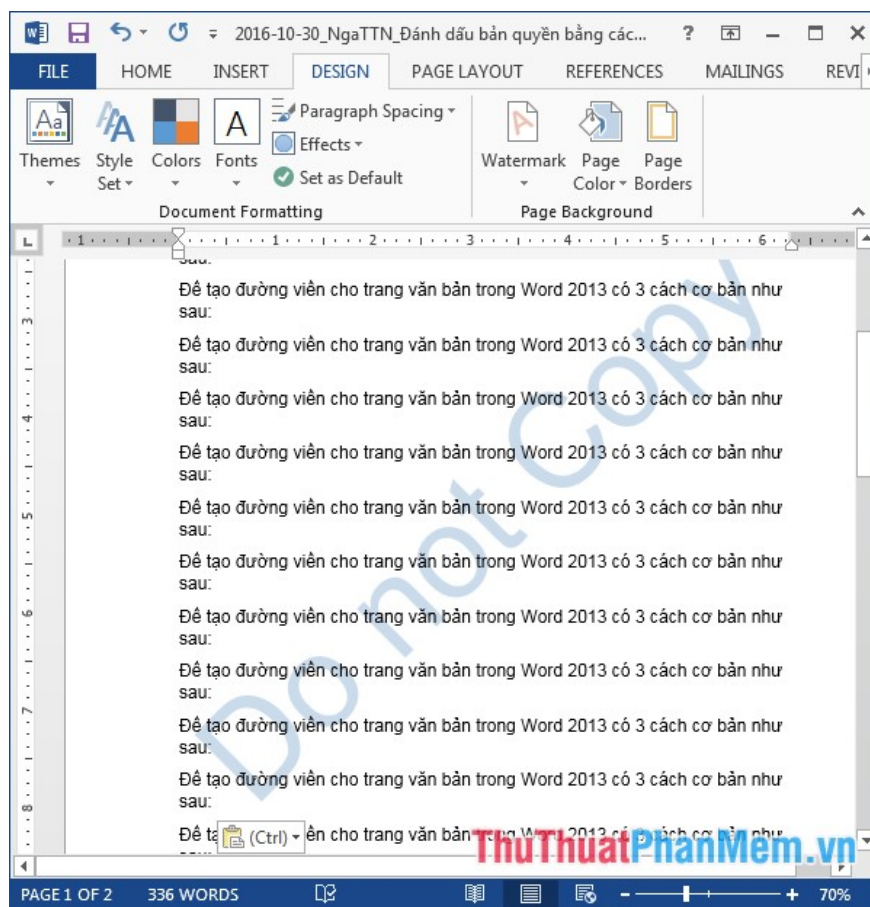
2016-10-30_NgaTTN_Đánh dấu bản quyền bằng các... ?

FILE HOME INSERT DESIGN PAGE LAYOUT REFERENCES MAILINGS REVI

Themes Style Set Colors Fonts Paragraph Spacing Effects Set as Default
Document Formatting

Watermark Page Color Page Borders
Page Background

Đề tạo đường viền cho trang văn bản trong Word 2013 có 3 cách cơ bản như sau:

Đề tạo đường viền cho trang văn bản trong Word 2013 có 3 cách cơ bản như sau:

Đề tạo đường viền cho trang văn bản trong Word 2013 có 3 cách cơ bản như sau:

Đề tạo đường viền cho trang văn bản trong Word 2013 có 3 cách cơ bản như sau:

Đề tạo đường viền cho trang văn bản trong Word 2013 có 3 cách cơ bản như sau:

Đề tạo đường viền cho trang văn bản trong Word 2013 có 3 cách cơ bản như sau:

Đề tạo đường viền cho trang văn bản trong Word 2013 có 3 cách cơ bản như sau:

Đề tạo đường viền cho trang văn bản trong Word 2013 có 3 cách cơ bản như sau:

Đề tạo đường viền cho trang văn bản trong Word 2013 có 3 cách cơ bản như sau:

Đề tạo đường viền cho trang văn bản trong Word 2013 có 3 cách cơ bản như sau:

Đề t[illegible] (Ctrl) ền cho trang văn bản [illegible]

Do not Copy

ThuThuatPhanMem.vn

PAGE 1 OF 2 336 WORDS 70%